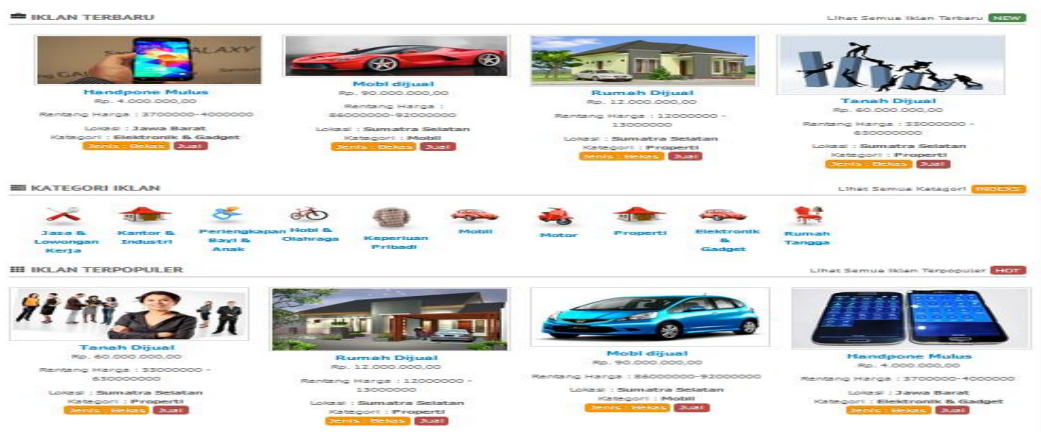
IKLAN TERBARU

Lihat Semua Iklan Terbaru NEW

Handpone Mulus
Rp. 4.000.000,00
Rentang Harga : 3700000-4000000
Lokasi : Jawa Barat
Kategori : Elektronik & Gadget
Jenis : Bekas Jual

Mobil dijual
Rp. 90.000.000,00
Rentang Harga : 86000000-92000000
Lokasi : Sumatra Selatan
Kategori : Mobil
Jenis : Bekas Jual

Rumah Dijual
Rp. 12.000.000,00
Rentang Harga : 12000000 - 13000000
Lokasi : Sumatra Selatan
Kategori : Properti
Jenis : Bekas Jual

Tanah Dijual
Rp. 60.000.000,00
Rentang Harga : 55000000 - 650000000
Lokasi : Sumatra Selatan
Kategori : Properti
Jenis : Bekas Jual

KATEGORI IKLAN

Lihat Semua Kategori INDEX

Jasa & Lowongan Kerja
Kantor & Industri
Perlengkapan Bayi & Anak
Hobi & Olahraga
Keperluan Pribadi
Mobil
Motor
Properti
Elektronik & Gadget
Rumah Tangga

IKLAN TERPOPULER

Lihat Semua Iklan Terpopuler HOT

Tanah Dijual
Rp. 60.000.000,00
Rentang Harga : 55000000 - 650000000
Lokasi : Sumatra Selatan
Kategori : Properti
Jenis : Bekas Jual

Rumah Dijual
Rp. 12.000.000,00
Rentang Harga : 12000000 - 13000000
Lokasi : Sumatra Selatan
Kategori : Properti
Jenis : Bekas Jual

Mobil dijual
Rp. 90.000.000,00
Rentang Harga : 86000000-92000000
Lokasi : Sumatra Selatan
Kategori : Mobil
Jenis : Bekas Jual

Handpone Mulus
Rp. 4.000.000,00
Rentang Harga : 3700000-4000000
Lokasi : Jawa Barat
Kategori : Elektronik & Gadget
Jenis : Bekas Jual